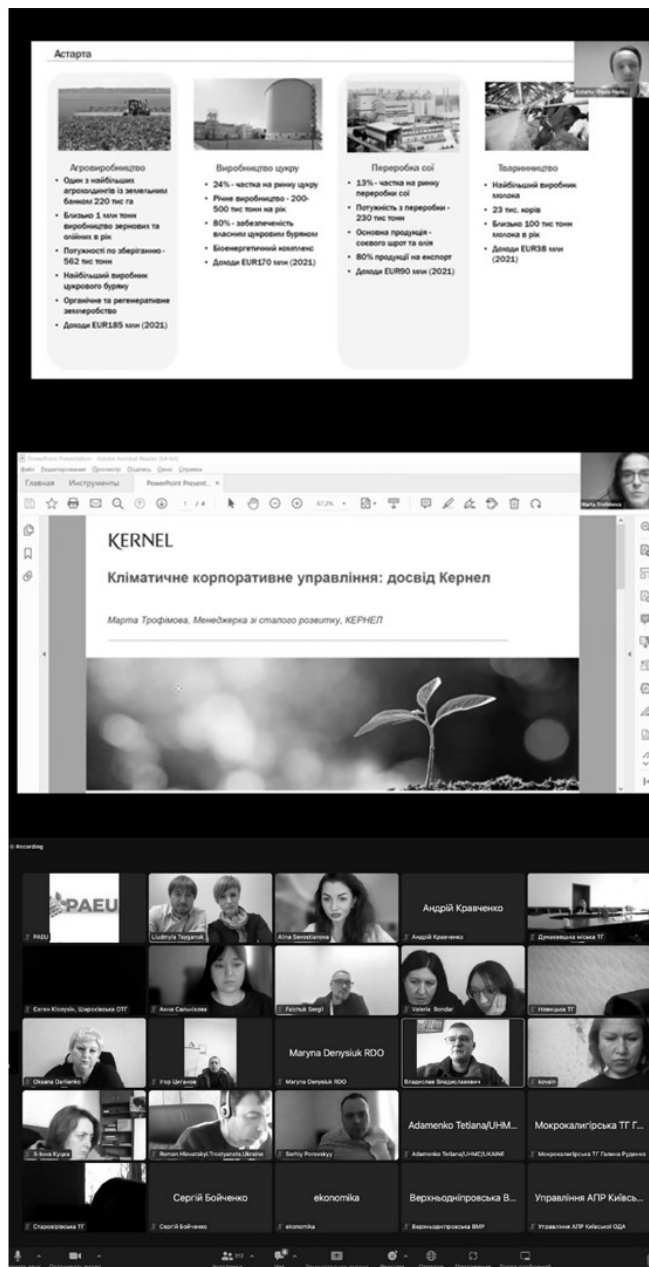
Астарта

Агровиробництво
• Один з найбільших агрохолдингів із земельним банком 220 тис га
• Близько 1 млн тонн виробництво зернових та олійних в рік
• Потужності по зберіганню - 562 тис тонн
• Найбільший виробник цукрового буряку
• Органічне та регенеративне землеробство
• Доходи EUR185 млн (2021)

Виробництво цукру
• 24% - частка на ринку цукру
• Річне виробництво - 200-500 тис тонн на рік
• 80% - забезпеченість власним цукровим буряком
• Біоенергетичний комплекс
• Доходи EUR170 млн (2021)

Переробка сої
• 13% - частка на ринку переробки сої
• Потужність з переробки - 230 тис тонн
• Основна продукція - соєвого шрот та олія
• 80% продукції на експорт
• Доходи EUR90 млн (2021)

Тваринництво
• Найбільший виробник молока
• 23 тис. корів
• Близько 100 тис тонн молока в рік
• Доходи EUR38 млн (2021)

PowerPoint Presentation - Adobe Acrobat Reader (64-bit)
Файл Редактирование Просмотр Подпись Окно Справка
Главная Инструменты PowerPoint Present... ×
1 / 4 67,2%
Marta Trofimova

KERNEL
Кліматичне корпоративне управління: досвід Кернел
Марта Трофімова, Менеджерка зі сталого розвитку, КЕРНЕЛ

Recording

PAEU
PAEU
Liudmyla Tsyganok
Alina Sevostianova
Андрій Кравченко
Андрій Кравченко
Дунаєвецька міська ТГ
Євген Кісілюк, Шкрокіська ОТГ
Анна Сальнікова
Fedchuk Sergii
Valeria Bondar
Новицька ТГ
Oksana Darilenko
Ігор Циганов
Maryna Denysiuk RDO
Maryna Denysiuk RDO
Владислав Владиславович
kovalin
Зінаїда Куцка
Roman Hlevatskyi Trostyanets Ukraine
Serhiy Porovskyy
Adamenko Tetiana/UHM...
Adamenko Tetiana/UHMC/UKAINE
Мокрокалигірська ТГ Г...
Мокрокалигірська ТГ Галина Руденко
Староірівська ТГ
Сергій Бойченко
Сергій Бойченко
ekonomika
ekonomika
Верхньодніпровська В...
Верхньодніпровська ВМР
Управління АПР Київсь...
Управління АПР Київської ОДА